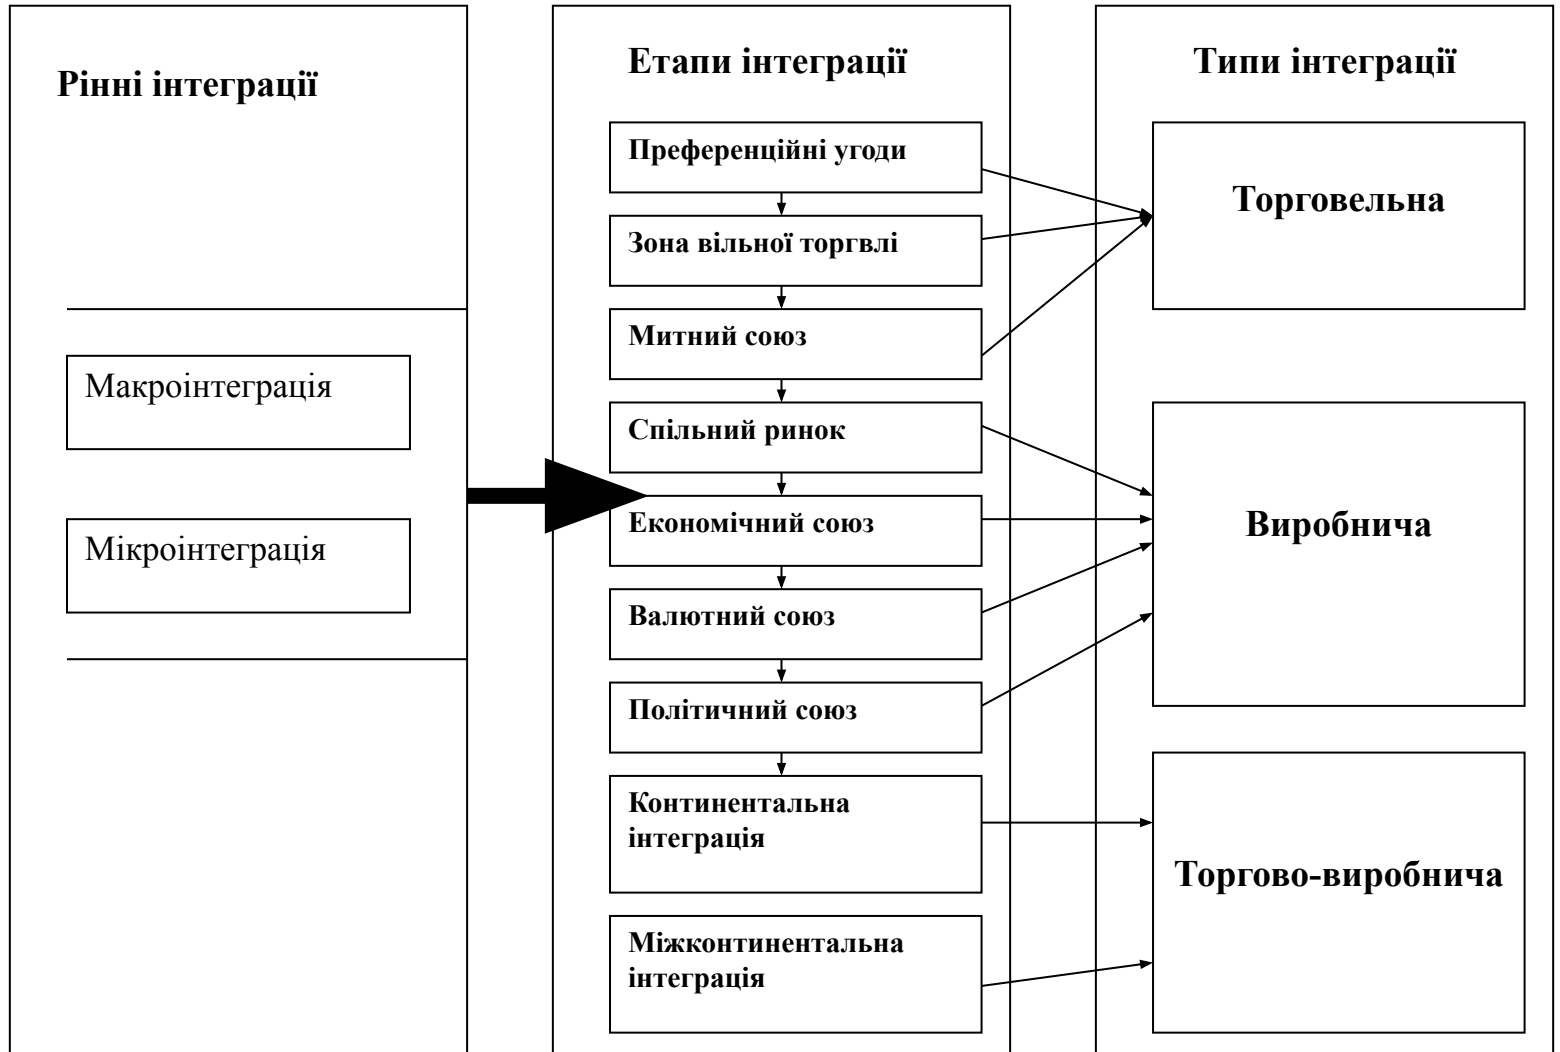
Рінні інтеграції

Макроінтеграція

Мікроінтеграція

Етапи інтеграції

Преференційні угоди

Зона вільної торгвлі

Митний союз

Спільний ринок

Економічний союз

Валютний союз

Політичний союз

Континентальна інтеграція

Міжконтинентальна інтеграція

Типи інтеграції

Торговельна

Виробнича

Торгово-виробнича